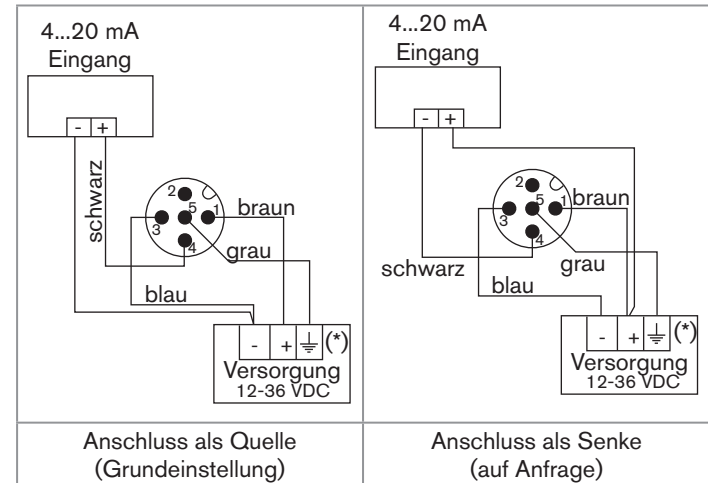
| 4...20 mA Eingang - + schwarz 2 5 1 3 4 braun grau blau - + ⏚ (*) Versorgung 12-36 VDC | 4...20 mA Eingang - + 2 5 1 3 4 braun schwarz grau blau - + ⏚ (*) Versorgung 12-36 VDC |
|---|---|
| Anschluss als Quelle (Grundeinstellung) | Anschluss als Senke (auf Anfrage) |